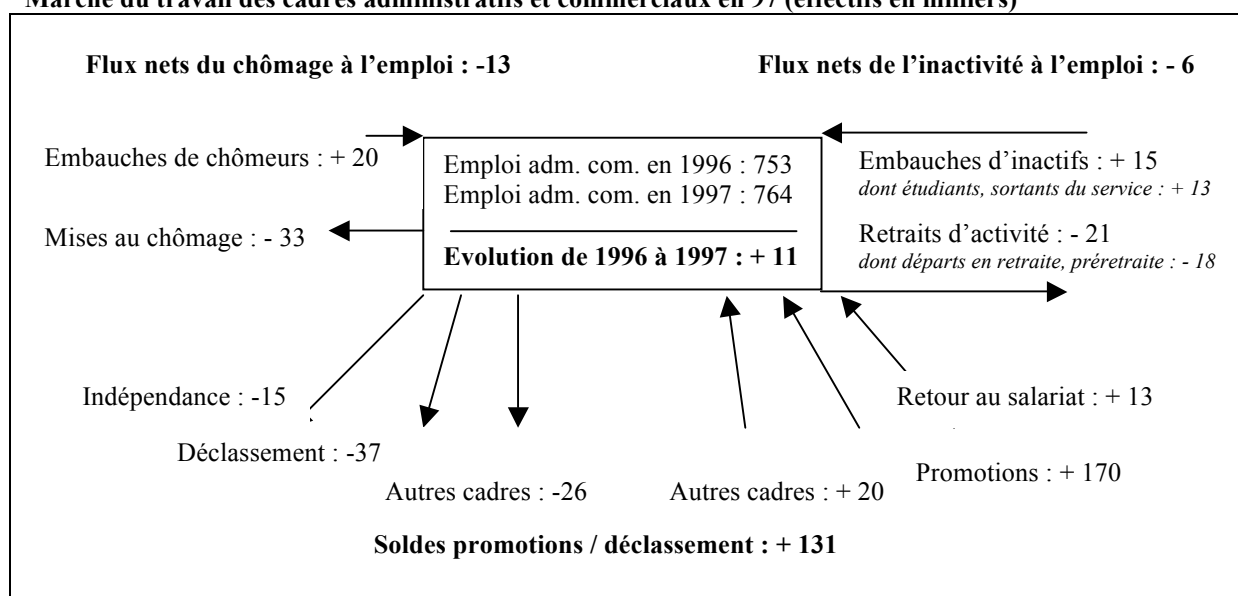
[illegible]

Flux nets du chômage à l'emploi : -13

Flux nets de l'inactivité à l'emploi : - 6

Embauches de chômeurs : + 20

Mises au chômage : - 33

Emploi adm. com. en 1996 : 753
Emploi adm. com. en 1997 : 764

Evolution de 1996 à 1997 : + 11

Embauches d'inactifs : + 15
*dont étudiants, sortants du service : + 13*

Retraits d'activité : - 21
*dont départs en retraite, préretraite : - 18*

Indépendance : -15

Déclassement : -37

Autres cadres : -26

Autres cadres : + 20

Promotions : + 170

Retour au salariat : + 13

Soldes promotions / déclassement : + 131